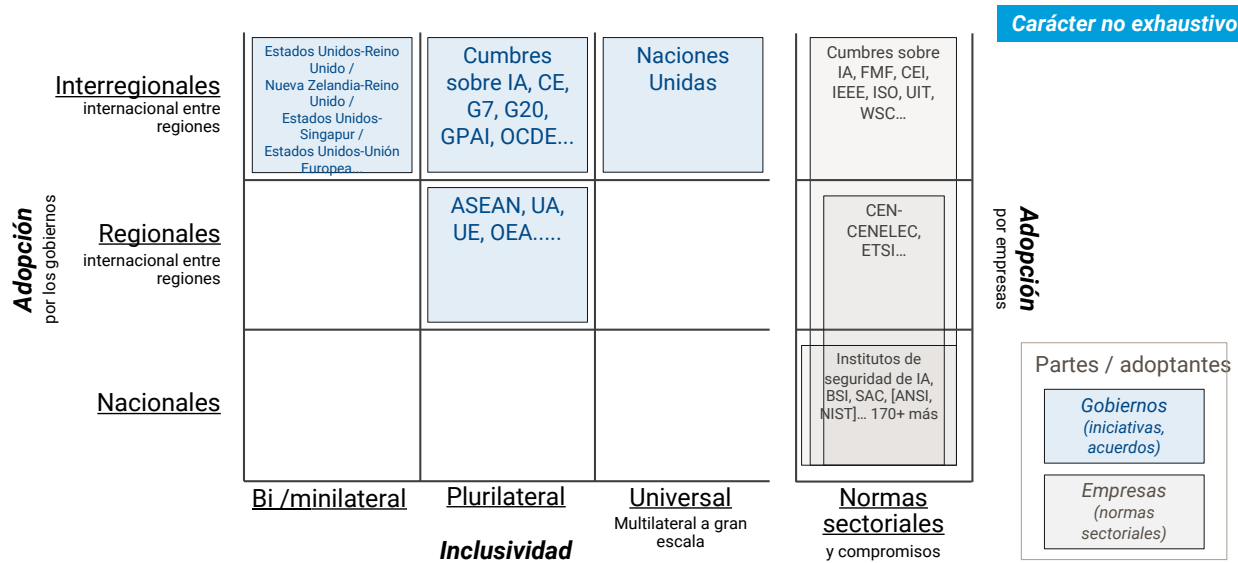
Carácter no exhaustivo

Interregionales
internacional entre regiones

Regionales
internacional entre regiones

Nacionales

Adopción
por los gobiernos

Estados Unidos-Reino Unido / Nueva Zelandia-Reino Unido / Estados Unidos-Singapur / Estados Unidos-Unión Europea...

Cumbres sobre IA, CE, G7, G20, GPAI, OCDE...

Naciones Unidas

ASEAN, UA, UE, OEA.....

Cumbres sobre IA, FMF, CEI, IEEE, ISO, UIT, WSC...

CEN-CENELEC, ETSI...

Institutos de seguridad de IA, BSI, SAC, [ANSI, NIST]... 170+ más

Adopción
por empresas

Partes / adoptantes

Gobiernos (iniciativas, acuerdos)

Empresas (normas sectoriales)

Bi /minilateral

Plurilateral

Universal
Multilateral a gran escala

Inclusividad

Normas sectoriales
y compromisos